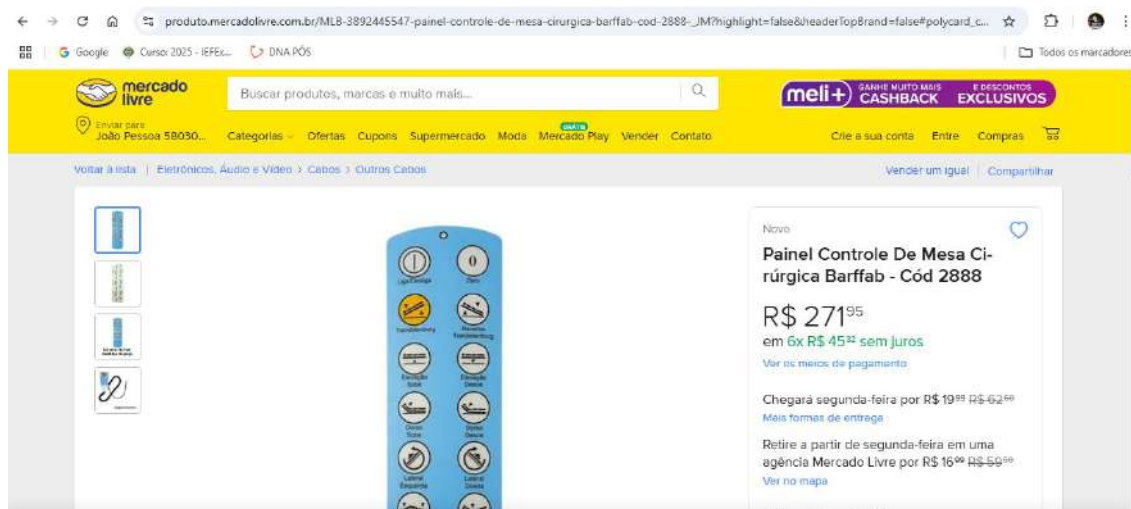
produto.mercadolivre.com.br/MLB-3892445547-painel-controle-de-mesa-cirurgica-barffab-cod-2888-_JM?highlight=false&headerTopBrand=false#polycard_c...

Google Curso: 2025 - IEFEx... DNA PÓS

Todos os marcadores

mercado livre

Buscar produtos, marcas e muito mais...

meli+ GANHE MUITO MAIS CASHBACK E DESCONTOS EXCLUSIVOS

Enviar para João Pessoa 58030...

Categorias Ofertas Cupons Supermercado Moda GRÁTIS Mercado Play Vender Contato

Crie a sua conta Entre Compras

Voltar à lista | Eletrônicos, Áudio e Vídeo > Cabos > Outros Cabos

Vender um igual | Compartilhar

Liga/Desliga
Zero
Trendelenburg
Reverso Trendelenburg
Elevação Subir
Elevação Descer
Dorso Subir
Dorso Descer
Lateral Esquerda
Lateral Direita

Novo

Painel Controle De Mesa Cirúrgica Barffab - Cód 2888

R$ 271$^{95}$

em 6x R$ 45$^{32}$ sem juros

Ver os meios de pagamento

Chegará segunda-feira por R$ 19$^{99}$ R$ 62$^{50}$

Mais formas de entrega

Retire a partir de segunda-feira em uma agência Mercado Livre por R$ 16$^{00}$ R$ 59$^{50}$

Ver no mapa